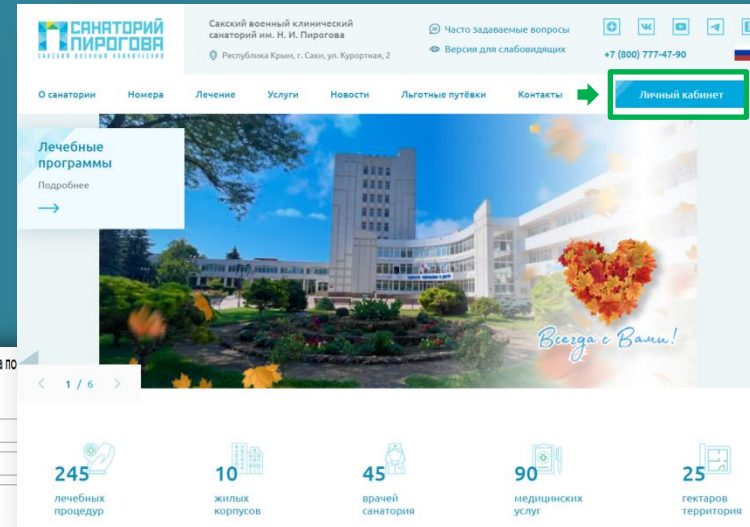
САНАТОРИЙ ПИРОГОВА
САКСКИЙ ВОЕННЫЙ КЛИНИЧЕСКИЙ

Сакский военный клинический санаторий им. Н. И. Пирогова

Республика Крым, г. Саки, ул. Курортная, 2

Часто задаваемые вопросы

Версия для слабовидящих

+7 (800) 777-47-90

О санатории Номера Лечение Услуги Новости Льготные путёвки Контакты

Личный кабинет

Лечебные программы

Подробнее

Всегда с Вами!

а по

1 / 6

245
лечебных процедур

10
жилых корпусов

45
врачей санатория

90
медицинских услуг

25
гектаров территория